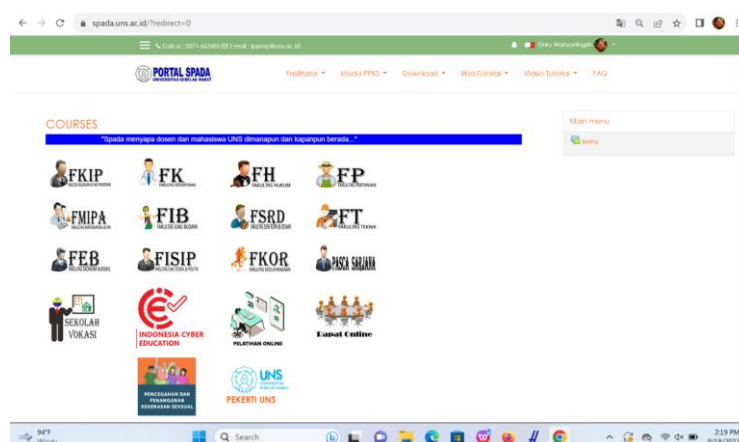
spada.uns.ac.id/?redirect=0

Call us : 0271-663485 E-mail : lppmp@uns.ac.id

Dwi Wahyuningsih

PORTAL SPADA
UNIVERSITAS SEBELAS MARET

Fasilitator ▾ Modul PPKS ▾ Download ▾ WebTutorial ▾ Video Tutorial ▾ FAQ

COURSES

"Spada menyapa dosen dan mahasiswa UNS dimanapun dan kapanpun berada..."

FKIP
FK
FH
FP
FMIPA
FIB
FSRD
FT
FEB
FISIP
FKOR
PASCA SARJANA
SEKOLAH VOKASI
INDONESIA CYBER EDUCATION
PELATIHAN ONLINE
Rapat Online
PENCEGAHAN DAN PENANGANAN KEKERASAN SEKSUAL
UNS
PEKERTI UNS

Main menu
Berita

94°F

Search

2:19 PM